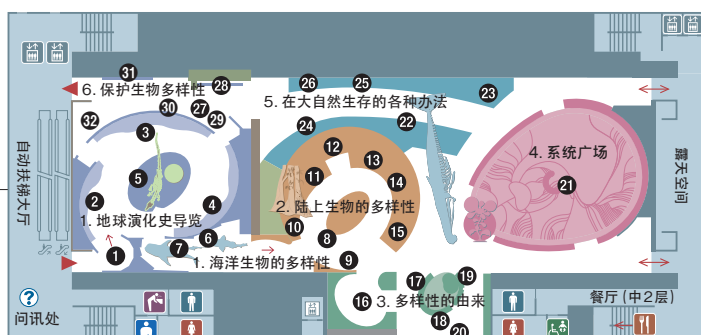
6. 保护生物多样性
31
28
26
25
5. 在大自然生存的各种办法
23
30
27
29
32
3
24
12
22
13
5
11
14
4. 系统广场
21
2
4
2. 陆上生物的多样性
10
8
15
1. 地球演化史导览
7
6
1
1. 海洋生物的多样性
9
16
17
19
3. 多样性的由来
18
20
自动扶梯大厅
露天空间
问讯处
餐厅（中2层）